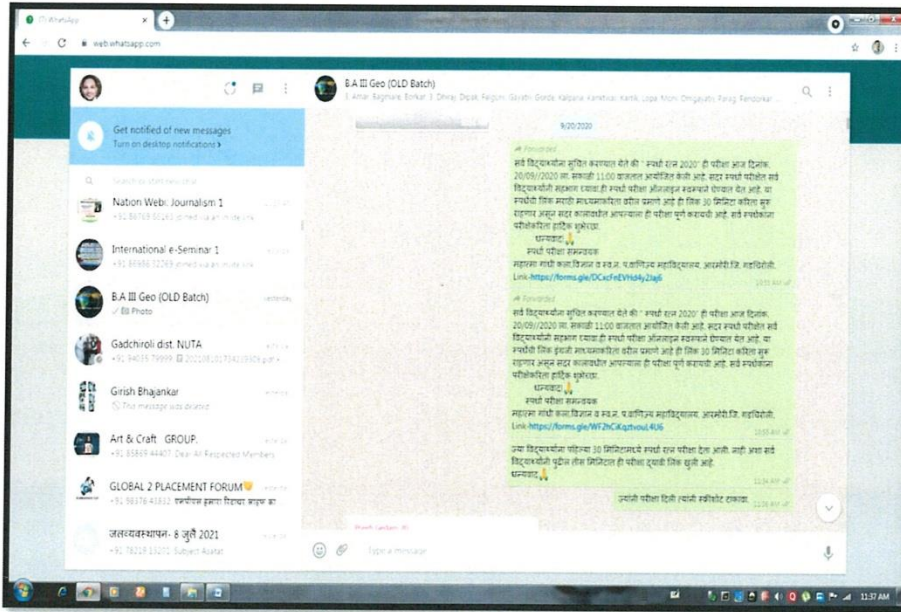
WhatsApp

web.whatsapp.com

Get notified of new messages
Turn on desktop notifications ›

Search or start new chat

Nation Web: Journalism 1
+91 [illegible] joined using this group's invite link

International e-Seminar 1
+91 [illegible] joined using this group's invite link

B.A III Geo (OLD Batch)
✓ Photo

Gadchiroli dist. NUTA
+91 94035 79999: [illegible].pdf

Girish Bhajankar
This message was deleted

Art & Craft GROUP.
+91 85869 44407: Dear All Respected Members

GLOBAL 2 PLACEMENT FORUM
+91 98376 41812: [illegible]

जलव्यवस्थापन- 8 जुलै 2021
+91 78219 13201: Subject Asatat

B.A III Geo (OLD Batch)
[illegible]

9/20/2020

Forwarded
सर्व विद्यार्थ्यांना सूचित करण्यात येते की " स्पर्धा रत्न 2020" ही परीक्षा आज दिनांक 20/09/2020 ला सकाळी 11:00 वाजता आयोजित केली आहे. सदर स्पर्धा परीक्षेत सर्व विद्यार्थ्यांनी सहभाग घ्यावा.ही स्पर्धा परीक्षा ऑनलाइन स्वरूपात घेण्यात येत आहे. या स्पर्धेची लिंक मराठी माध्यमाकरिता खालील प्रमाणे आहे ही लिंक 30 मिनिटा करिता सुरू राहणार असून सदर कालावधीत आपल्याला ही परीक्षा पूर्ण करायची आहे. सर्व स्पर्धकांना परीक्षेकरिता हार्दिक शुभेच्छा.
धन्यवाद🙏
स्पर्धा परीक्षा समन्वयक
महात्मा गांधी कला,विज्ञान व स्व.न. पं.वाणिज्य महाविद्यालय, आरमोरी.जि. गडचिरोली.
Link-https://forms.gle/DCxcFnEVHd4y2taj6

Forwarded
सर्व विद्यार्थ्यांना सूचित करण्यात येते की " स्पर्धा रत्न 2020" ही परीक्षा आज दिनांक 20/09/2020 ला सकाळी 11:00 वाजता आयोजित केली आहे. सदर स्पर्धा परीक्षेत सर्व विद्यार्थ्यांनी सहभाग घ्यावा.ही स्पर्धा परीक्षा ऑनलाइन स्वरूपात घेण्यात येत आहे. या स्पर्धेची लिंक इंग्रजी माध्यमाकरिता खालील प्रमाणे आहे ही लिंक 30 मिनिटा करिता सुरू राहणार असून सदर कालावधीत आपल्याला ही परीक्षा पूर्ण करायची आहे. सर्व स्पर्धकांना परीक्षेकरिता हार्दिक शुभेच्छा.
धन्यवाद🙏
स्पर्धा परीक्षा समन्वयक
महात्मा गांधी कला,विज्ञान व स्व.न. पं.वाणिज्य महाविद्यालय, आरमोरी.जि. गडचिरोली.
Link-https://forms.gle/WF2hCiKqztvouL4U6

ज्या विद्यार्थ्यांना पहिल्या 30 मिनिटामध्ये स्पर्धा रत्न परीक्षा देता आली नाही अशा सर्व विद्यार्थ्यांसाठी पुढील तीस मिनिटात ही परीक्षा दुसरी लिंक सुरु आहे.
धन्यवाद🙏

ज्यांनी परीक्षा दिली त्यांनी स्क्रीनशॉट टाकावा.

Type a message

11:37 AM